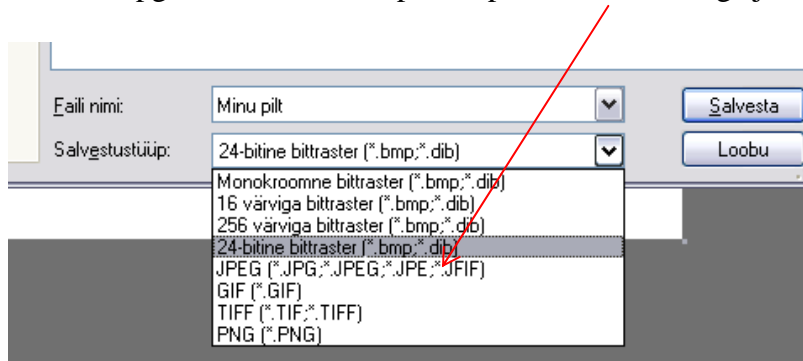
Faili nimi:
Minu pilt
Salvesta
Salvestustüüp:
24-bitine bittraster (*.bmp;*.dib)
Loobu
Monokroomne bittraster (*.bmp;*.dib)
16 värviga bittraster (*.bmp;*.dib)
256 värviga bittraster (*.bmp;*.dib)
24-bitine bittraster (*.bmp;*.dib)
JPEG (*.JPG;*.JPEG;*.JPE;*.JFIF)
GIF (*.GIF)
TIFF (*.TIF;*.TIFF)
PNG (*.PNG)